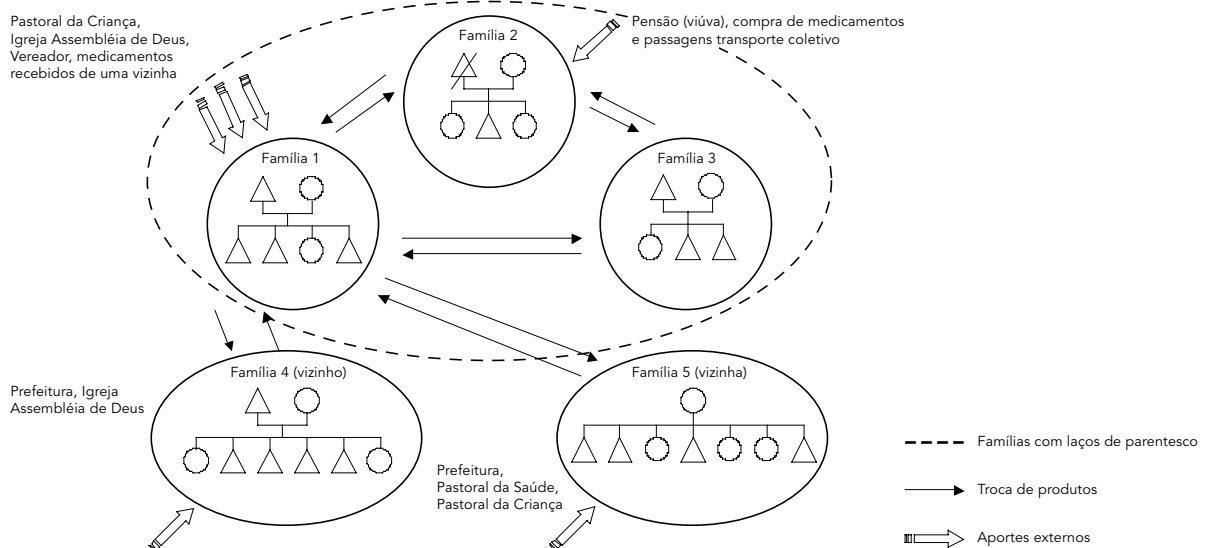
Pastoral da Criança, Igreja Assembléia de Deus, Vereador, medicamentos recebidos de uma vizinha

Família 2

Pensão (viúva), compra de medicamentos e passagens transporte coletivo

Família 1

Família 3

Família 4 (vizinho)

Família 5 (vizinha)

Prefeitura, Igreja Assembléia de Deus

Prefeitura, Pastoral da Saúde, Pastoral da Criança

Famílias com laços de parentesco

Troca de produtos

Aportes externos